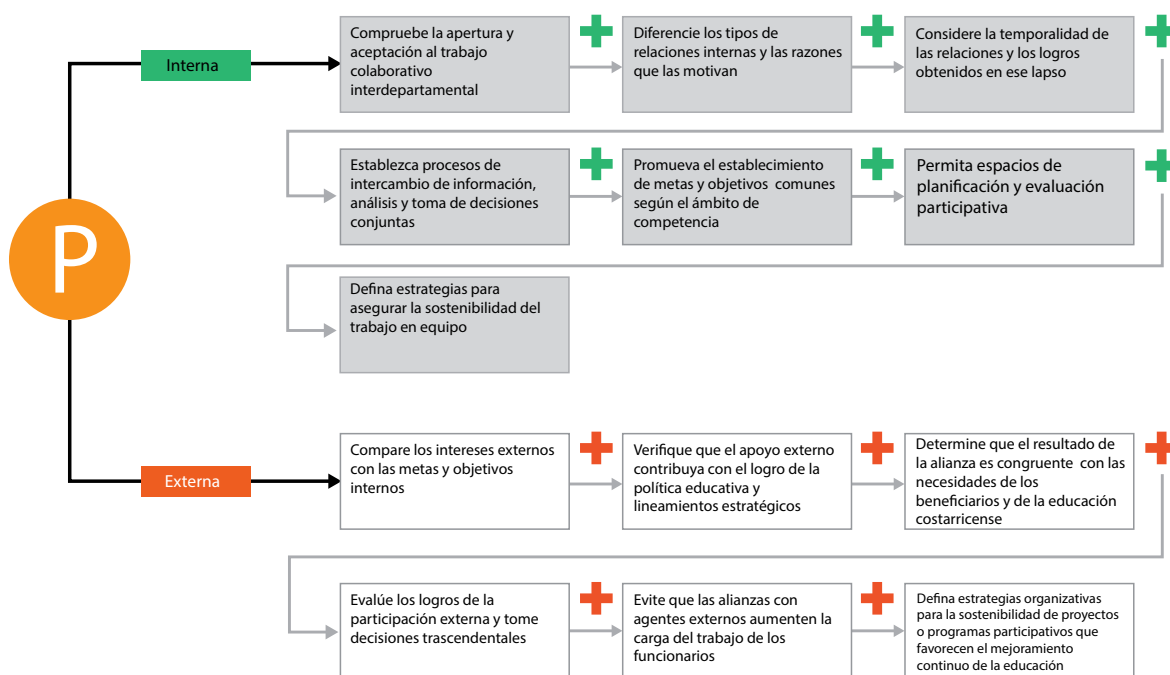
P

Interna

Compruebe la apertura y aceptación al trabajo colaborativo interdepartamental

Diferencie los tipos de relaciones internas y las razones que las motivan

Considere la temporalidad de las relaciones y los logros obtenidos en ese lapso

Establezca procesos de intercambio de información, análisis y toma de decisiones conjuntas

Promueva el establecimiento de metas y objetivos comunes según el ámbito de competencia

Permita espacios de planificación y evaluación participativa

Defina estrategias para asegurar la sostenibilidad del trabajo en equipo

Externa

Compare los intereses externos con las metas y objetivos internos

Verifique que el apoyo externo contribuya con el logro de la política educativa y lineamientos estratégicos

Determine que el resultado de la alianza es congruente con las necesidades de los beneficiarios y de la educación costarricense

Evalúe los logros de la participación externa y tome decisiones trascendentales

Evite que las alianzas con agentes externos aumenten la carga del trabajo de los funcionarios

Defina estrategias organizativas para la sostenibilidad de proyectos o programas participativos que favorecen el mejoramiento continuo de la educación